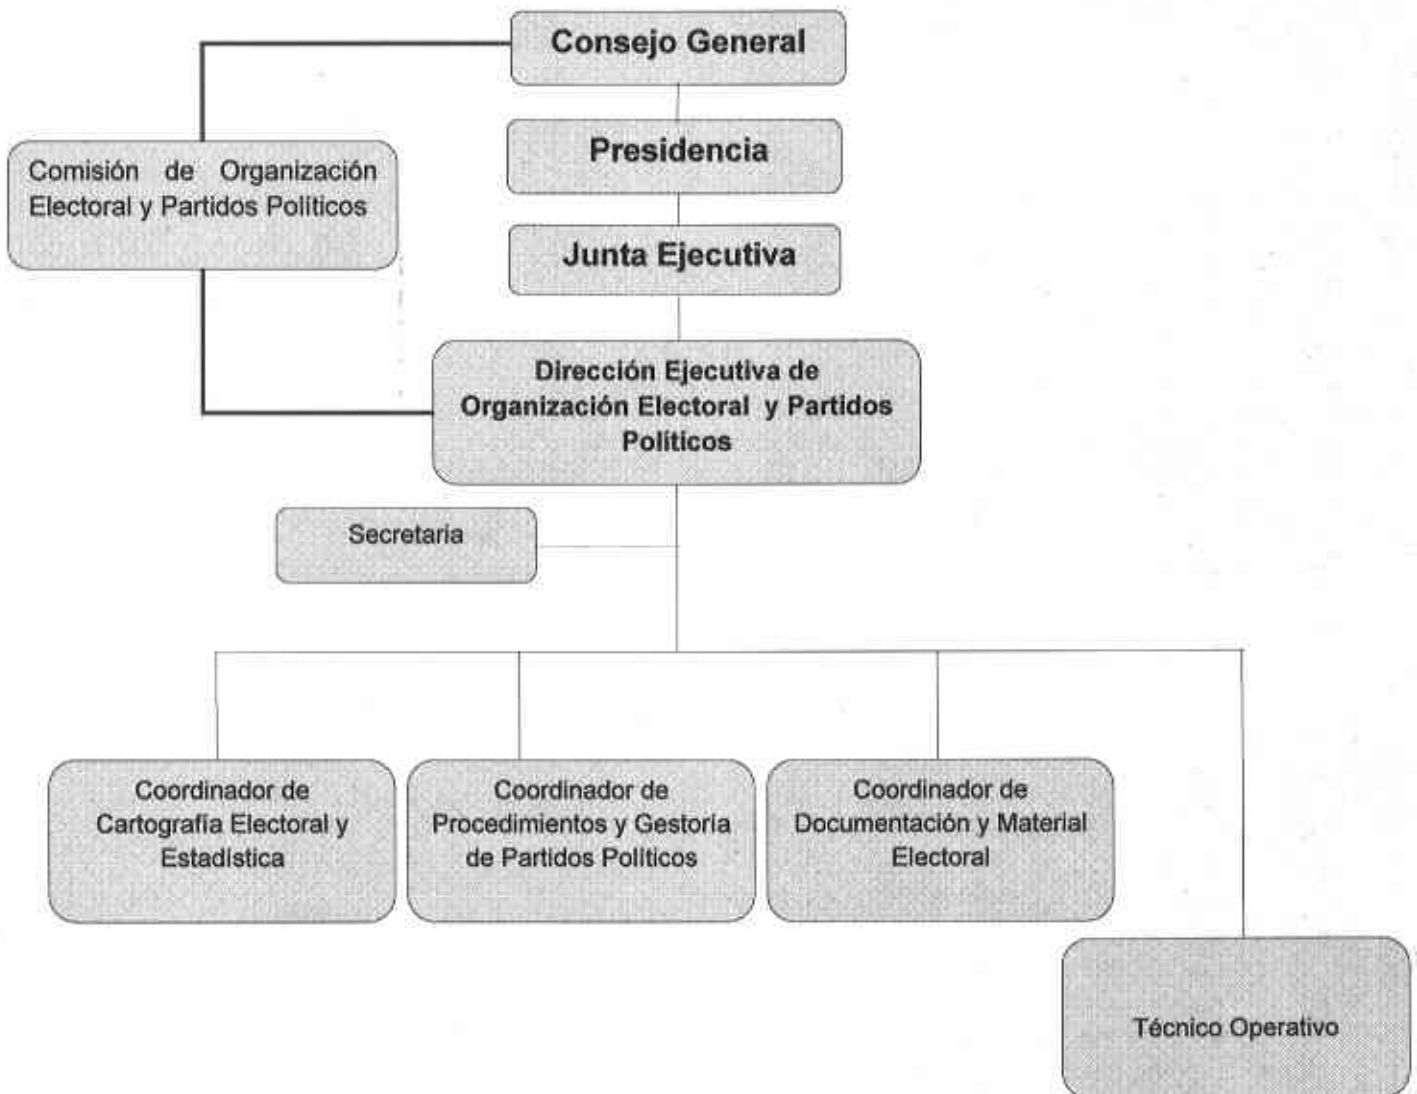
Consejo General

Comisión de Organización Electoral y Partidos Politicos

Presidencia

Junta Ejecutiva

Dirección Ejecutiva de Organización Electoral y Partidos Politicos

Secretaria

Coordinador de Cartografía Electoral y Estadistica

Coordinador de Procedimientos y Gestoria de Partidos Politicos

Coordinador de Documentación y Material Electoral

Técnico Operativo